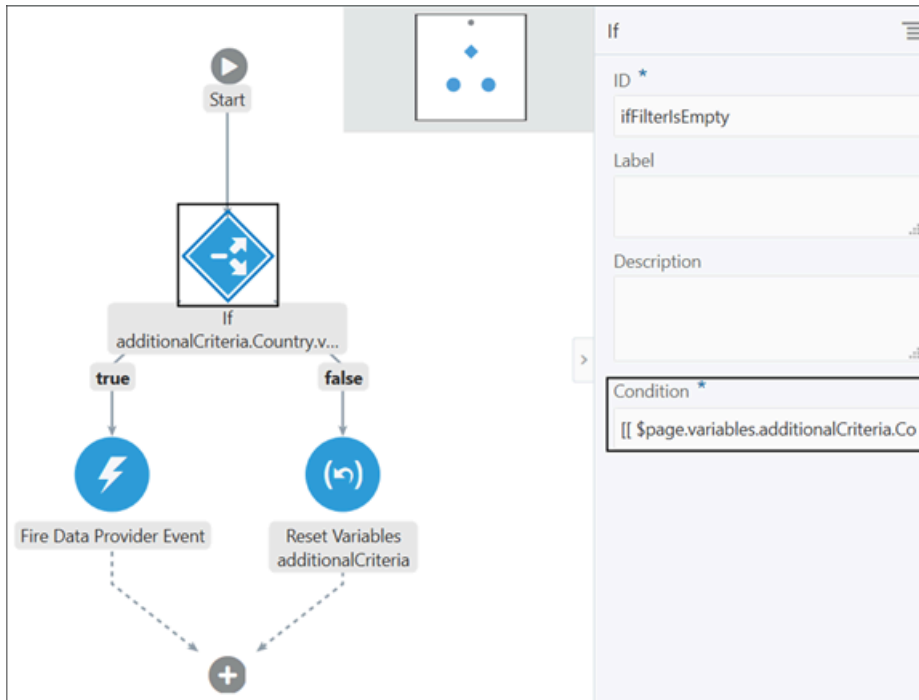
Start

If
additionalCriteria.Country.v...

true

false

Fire Data Provider Event

Reset Variables
additionalCriteria

If

ID *

ifFilterIsEmpty

Label

Description

Condition *

[[ $page.variables.additionalCriteria.Co